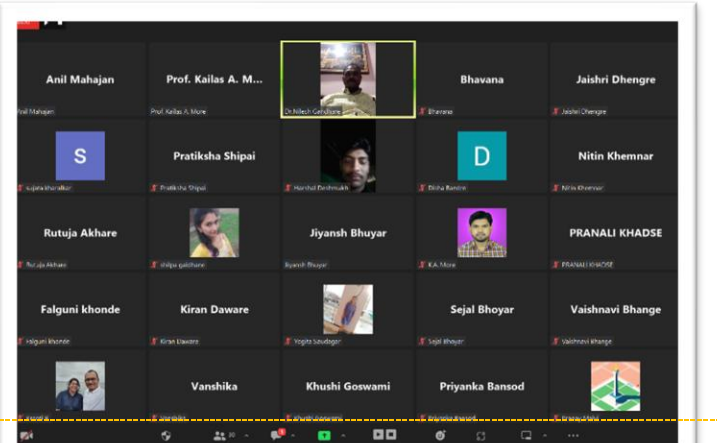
Anil Mahajan
Anil Mahajan

Prof. Kailas A. M...
Prof. Kailas A. More

Dr.Nilesh Gandhare

Bhavana
Bhavana

Jaishri Dhengre
Jaishri Dhengre

S
sujata kharalkar

Pratiksha Shipai
Pratiksha Shipai

Harshal Deshmukh

D
Disha Bandre

Nitin Khemnar
Nitin Khemnar

Rutuja Akhare
Rutuja Akhare

shilpa gatkhane

Jiyansh Bhuyar
Jiyansh Bhuyar

K.A. More

PRANALI KHADSE
PRANALI KHADSE

Falguni khonde
Falguni khonde

Kiran Daware
Kiran Daware

Yogita Saudagar

Sejal Bhoyar
Sejal Bhoyar

Vaishnavi Bhange
Vaishnavi Bhange

Vanshika

Khushi Goswami

Priyanka Bansod

20